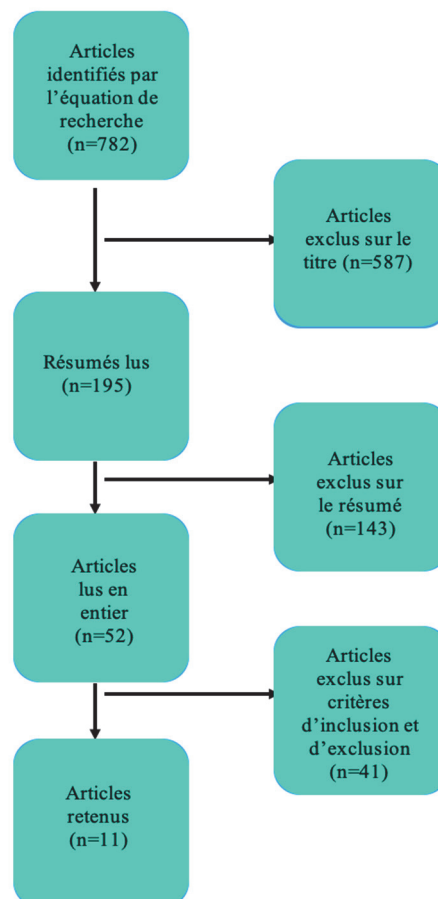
Articles identifiés par l’équation de recherche (n=782)

Articles exclus sur le titre (n=587)

Résumés lus (n=195)

Articles exclus sur le résumé (n=143)

Articles lus en entier (n=52)

Articles exclus sur critères d’inclusion et d’exclusion (n=41)

Articles retenus (n=11)